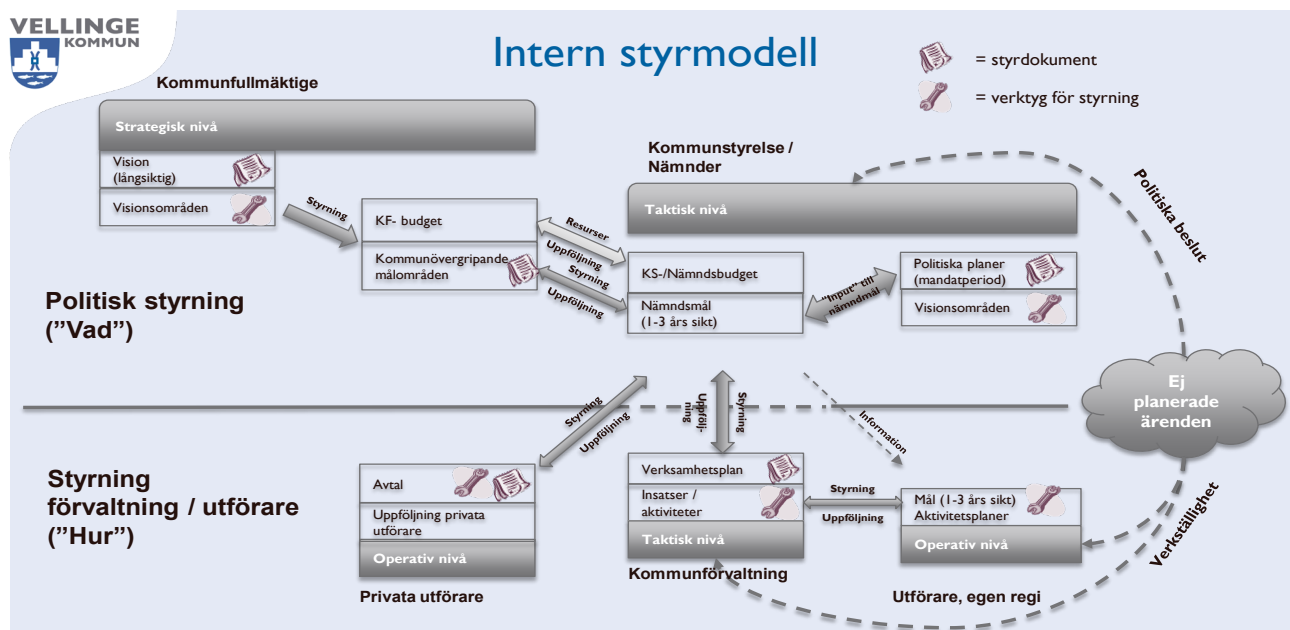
VELLINGE KOMMUN

Intern styrmodell

= styrdokument

= verktyg för styrning

Kommunfullmäktige

Strategisk nivå

Vision (långsiktig)

Visionsområden

Styrning

KF- budget

Kommunövergripande målområden

Resurser

Uppföljning

Styrning

Uppföljning

Kommunstyrelse / Nämnder

Taktisk nivå

KS-/Nämndsbudget

Nämndsmål (1-3 års sikt)

"Input" till nämndmål

Politiska planer (mandatperiod)

Visionsområden

Politiska beslut

Politisk styrning ("Vad")

Ej planerade ärenden

Styrning

Uppföljning

Uppföljning

Styrning

Information

Styrning förvaltning / utförare ("Hur")

Avtal

Uppföljning privata utförare

Operativ nivå

Privata utförare

Verksamhetsplan

Insatser / aktiviteter

Taktisk nivå

Kommunförvaltning

Styrning

Uppföljning

Mål (1-3 års sikt) Aktivitetsplaner

Operativ nivå

Utförare, egen regi

Verkställighet